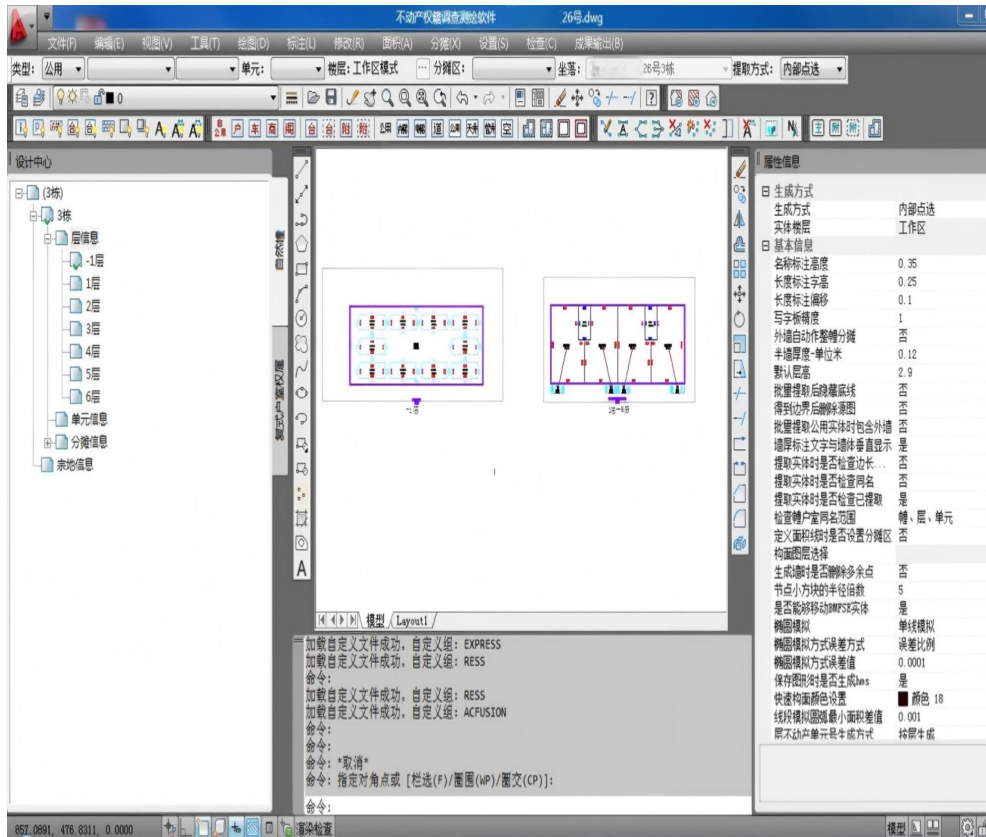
不动产权籍调查测绘软件 26号.dwg

文件(F) 编辑(E) 视图(V) 工具(T) 绘图(D) 标注(L) 修改(R) 面积(A) 分摊(X) 设置(S) 检查(C) 成果输出(B)

类型: 公用 单元: 楼层: 工作区模式 分摊区: 坐落: 26号3栋 提取方式: 内部点选

设计中心

(3栋)
3栋
层信息
-1层
1层
2层
3层
4层
5层
6层
单元信息
分摊信息
宗地信息

自然幢
幢多户模式分层图

-1层
3层-6层

模型 Layout1

加载自定义文件成功。自定义组: EXPRESS
加载自定义文件成功。自定义组: RESS
命令:
加载自定义文件成功。自定义组: RESS
加载自定义文件成功。自定义组: ACFUSION
命令:
命令:
命令: *取消*
命令: 指定对角点或 [栏选(F)/圈围(WP)/圈交(CP)]:

命令:

属性信息

| | |
|---|---|
| 生成方式 | |
| 生成方式 | 内部点选 |
| 实体楼层 | 工作区 |
| 基本信息 | |
| 名称标注高度 | 0.35 |
| 长度标注字高 | 0.25 |
| 长度标注偏移 | 0.1 |
| 写字板精度 | 1 |
| 外墙自动作整幢分摊 | 否 |
| 半墙厚度-单位米 | 0.12 |
| 默认层高 | 2.9 |
| 批量提取后隐藏底线 | 否 |
| 得到边界后删除源图 | 否 |
| 批量提取公用实体时包含外墙 | 否 |
| 墙厚标注文字与墙体垂直显示 | 是 |
| 提取实体时是否检查边长... | 否 |
| 提取实体时是否检查同名 | 否 |
| 提取实体时是否检查已提取 | 是 |
| 检查幢户室同名范围 | 幢、层、单元 |
| 定义面积线时是否设置分摊区 | 否 |
| 构面图层选择 | |
| 生成墙时是否删除多余点 | 否 |
| 节点小方块的半径倍数 | 5 |
| 是否能够移动BMPSE实体 | 是 |
| 椭圆模拟 | 单线模拟 |
| 椭圆模拟方式误差方式 | 误差比例 |
| 椭圆模拟方式误差值 | 0.0001 |
| 保存图形时是否生成bms | 是 |
| 快速构面颜色设置 | 颜色 18 |
| 线段模拟圆弧最小面积差值 | 0.001 |
| 层不动产单元号生成方式 | 按层生成 |

857.0891, 476.8311, 0.0000 渲染检查 模型